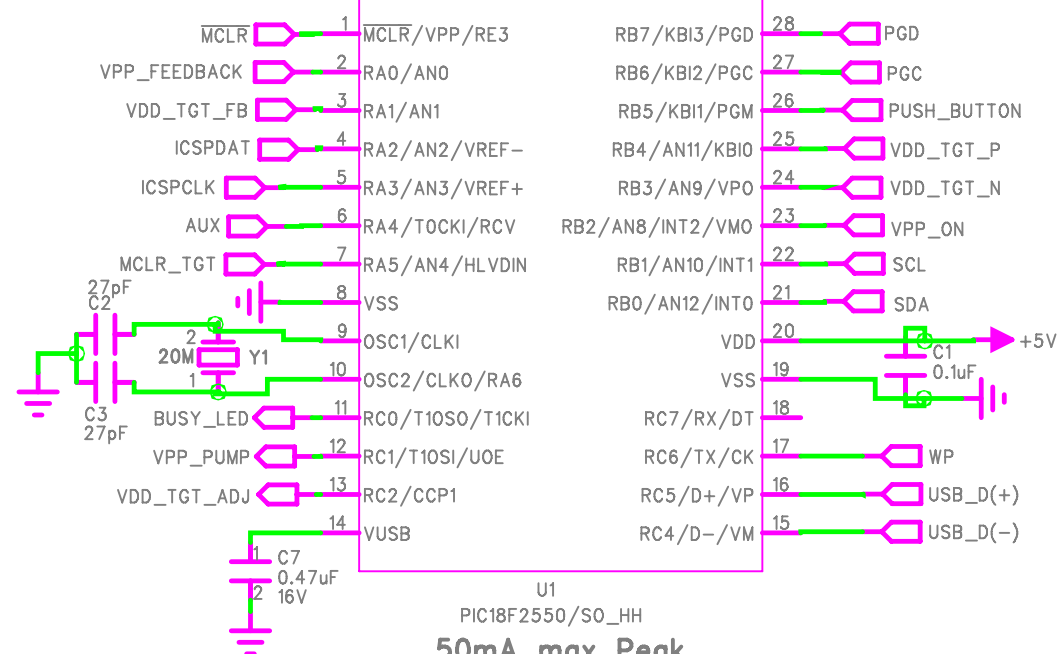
$\overline{MCLR}$
1
$\overline{MCLR}$/VPP/RE3
VPP_FEEDBACK
2
RA0/AN0
VDD_TGT_FB
3
RA1/AN1
ICSPDAT
4
RA2/AN2/VREF-
ICSPCLK
5
RA3/AN3/VREF+
AUX
6
RA4/T0CKI/RCV
MCLR_TGT
7
RA5/AN4/HLVDIN
27pF
C2
8
VSS
2
9
OSC1/CLKI
20M
Y1
1
10
OSC2/CLKO/RA6
C3
27pF
BUSY_LED
11
RC0/T1OSO/T1CKI
VPP_PUMP
12
RC1/T1OSI/UOE
VDD_TGT_ADJ
13
RC2/CCP1
14
VUSB
1
C7
0.47uF
2
16V

RB7/KBI3/PGD
28
PGD
RB6/KBI2/PGC
27
PGC
RB5/KBI1/PGM
26
PUSH_BUTTON
RB4/AN11/KBI0
25
VDD_TGT_P
RB3/AN9/VPO
24
VDD_TGT_N
RB2/AN8/INT2/VMO
23
VPP_ON
RB1/AN10/INT1
22
SCL
RB0/AN12/INT0
21
SDA
VDD
20
+5V
C1
VSS
19
0.1uF
RC7/RX/DT
18
RC6/TX/CK
17
WP
RC5/D+/VP
16
USB_D(+)
RC4/D-/VM
15
USB_D(-)

U1
PIC18F2550/SO_HH
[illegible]